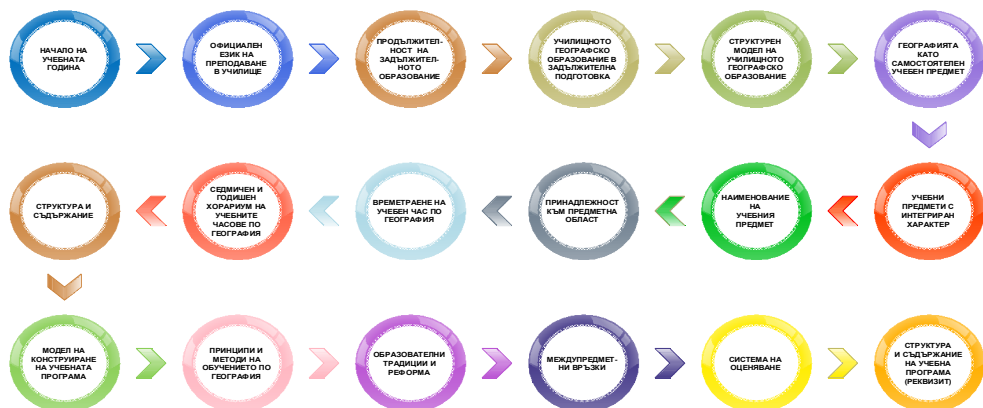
НАЧАЛО НА УЧЕБНАТА ГОДИНА

ОФИЦИАЛЕН ЕЗИК НА ПРЕПОДАВАНЕ В УЧИЛИЩЕ

ПРОДЪЛЖИТЕЛНОСТ НА ЗАДЪЛЖИТЕЛНОТО ОБРАЗОВАНИЕ

УЧИЛИЩНОТО ГЕОГРАФСКО ОБРАЗОВАНИЕ В ЗАДЪЛЖИТЕЛНА ПОДГОТОВКА

СТРУКТУРЕН МОДЕЛ НА УЧИЛИЩНОТО ГЕОГРАФСКО ОБРАЗОВАНИЕ

ГЕОГРАФИЯТА КАТО САМОСТОЯТЕЛЕН УЧЕБЕН ПРЕДМЕТ

УЧЕБНИ ПРЕДМЕТИ С ИНТЕГРИРАН ХАРАКТЕР

НАИМЕНОВАНИЕ НА УЧЕБНИЯ ПРЕДМЕТ

ПРИНАДЛЕЖНОСТ КЪМ ПРЕДМЕТНА ОБЛАСТ

ВРЕМЕТРАЕНЕ НА УЧЕБЕН ЧАС ПО ГЕОГРАФИЯ

СЕДМИЧЕН И ГОДИШЕН ХОРАРИУМ НА УЧЕБНИТЕ ЧАСОВЕ ПО ГЕОГРАФИЯ

СТРУКТУРА И СЪДЪРЖАНИЕ

МОДЕЛ НА КОНСТРУИРАНЕ НА УЧЕБНАТА ПРОГРАМА

ПРИНЦИПИ И МЕТОДИ НА ОБУЧЕНИЕТО ПО ГЕОГРАФИЯ

ОБРАЗОВАТЕЛНИ ТРАДИЦИИ И РЕФОРМА

МЕЖДУПРЕДМЕТНИ ВРЪЗКИ

СИСТЕМА НА ОЦЕНЯВАНЕ

СТРУКТУРА И СЪДЪРЖАНИЕ НА УЧЕБНА ПРОГРАМА (РЕКВИЗИТ)